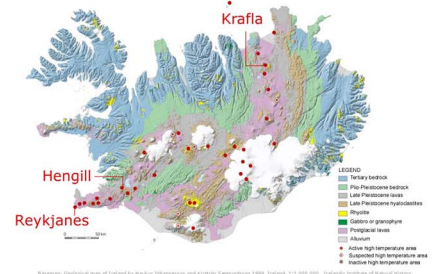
Krafla

Hengill

Reykjanes

LEGEND
Tertiary bedrock
Plio-Pleistocene bedrock
Late Pleistocene lavas
Late Pleistocene hyaloclastites
Rhyolite
Gabbro or granophyre
Postglacial lavas
Alluvium
Active high temperature area
Suspected high temperature area
Inactive high temperature area

0 50 km

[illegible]